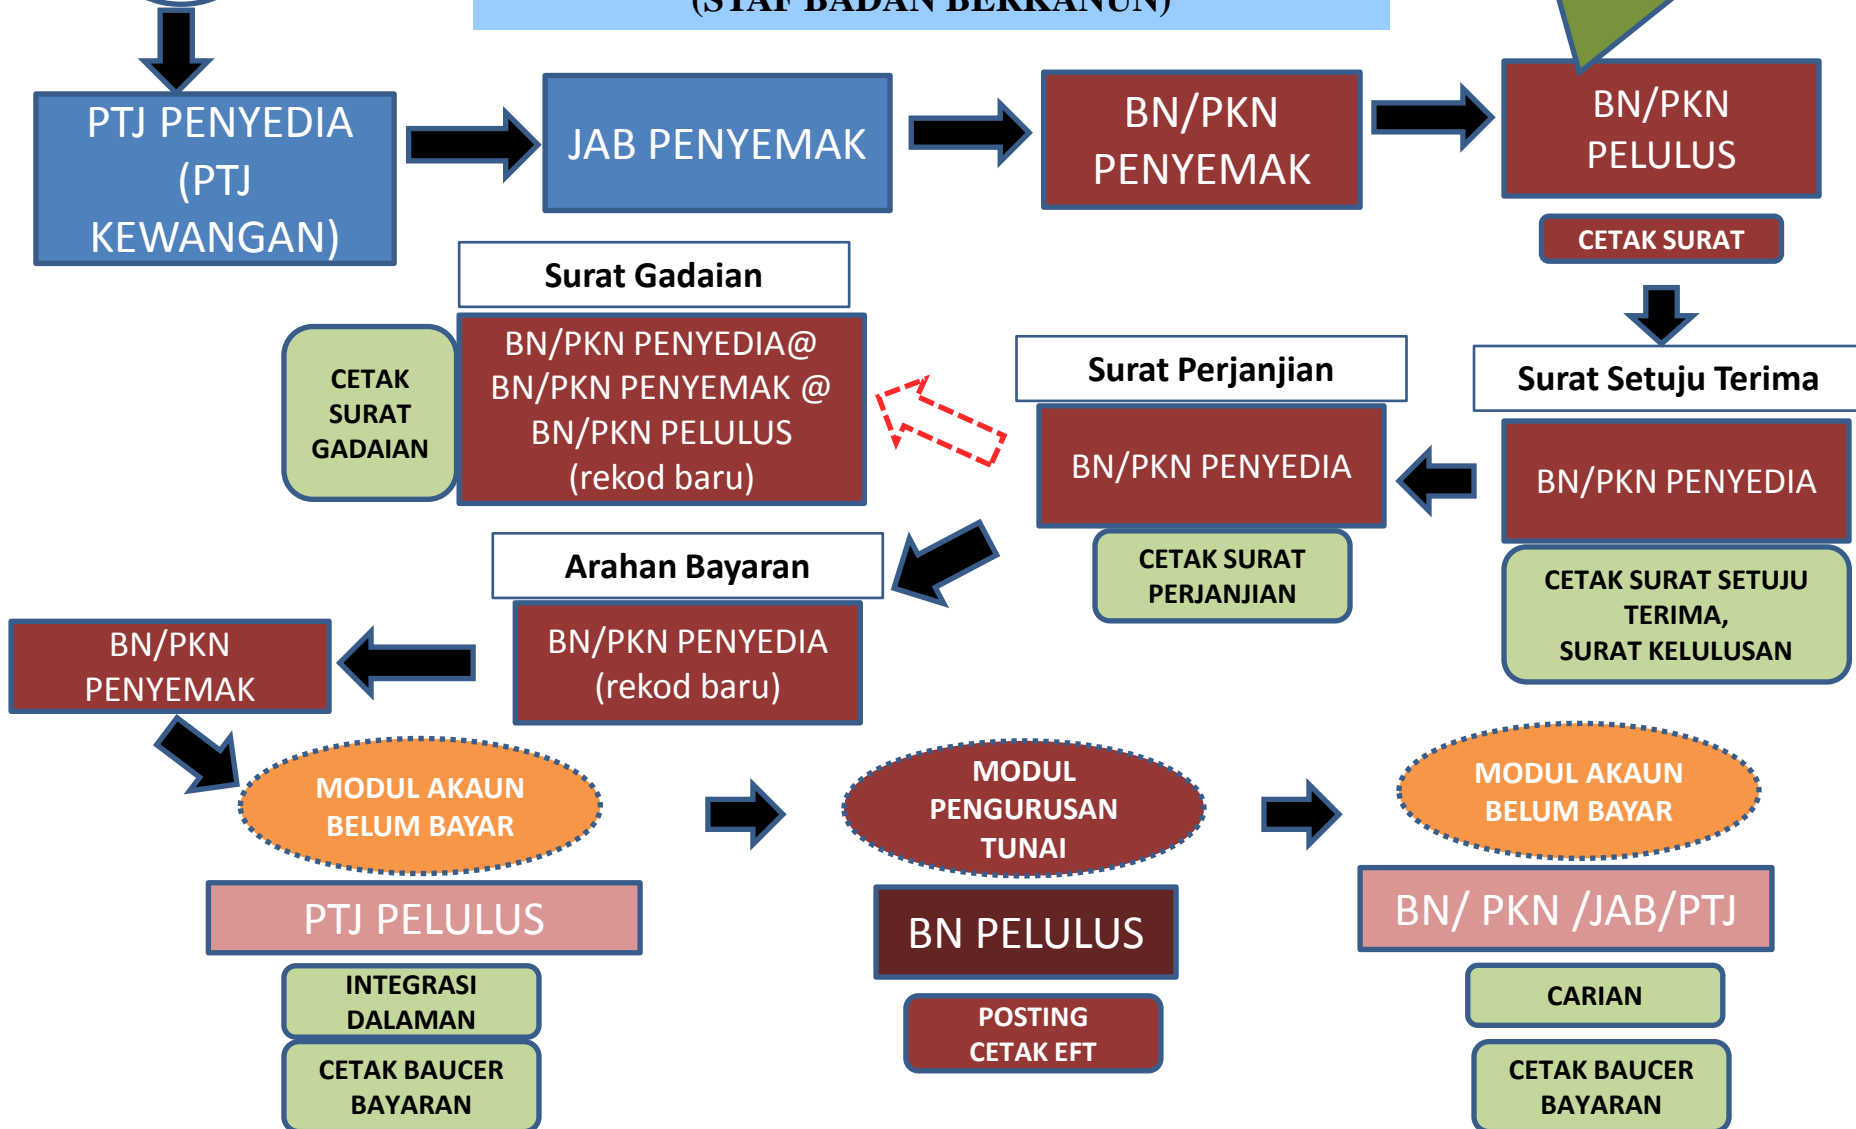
(STAF BADAN BERKANUN)

PTJ PENYEDIA (PTJ KEWANGAN)

JAB PENYEMAK

BN/PKN PENYEMAK

BN/PKN PELULUS

CETAK SURAT

Surat Gadaian

CETAK SURAT GADAIAN

BN/PKN PENYEDIA@ BN/PKN PENYEMAK @ BN/PKN PELULUS (rekod baru)

Surat Perjanjian

BN/PKN PENYEDIA

CETAK SURAT PERJANJIAN

Surat Setuju Terima

BN/PKN PENYEDIA

CETAK SURAT SETUJU TERIMA, SURAT KELULUSAN

Arahan Bayaran

BN/PKN PENYEDIA (rekod baru)

BN/PKN PENYEMAK

MODUL AKAUN BELUM BAYAR

PTJ PELULUS

INTEGRASI DALAMAN

CETAK BAUCER BAYARAN

MODUL PENGURUSAN TUNAI

BN PELULUS

POSTING CETAK EFT

MODUL AKAUN BELUM BAYAR

BN/ PKN /JAB/PTJ

CARIAN

CETAK BAUCER BAYARAN